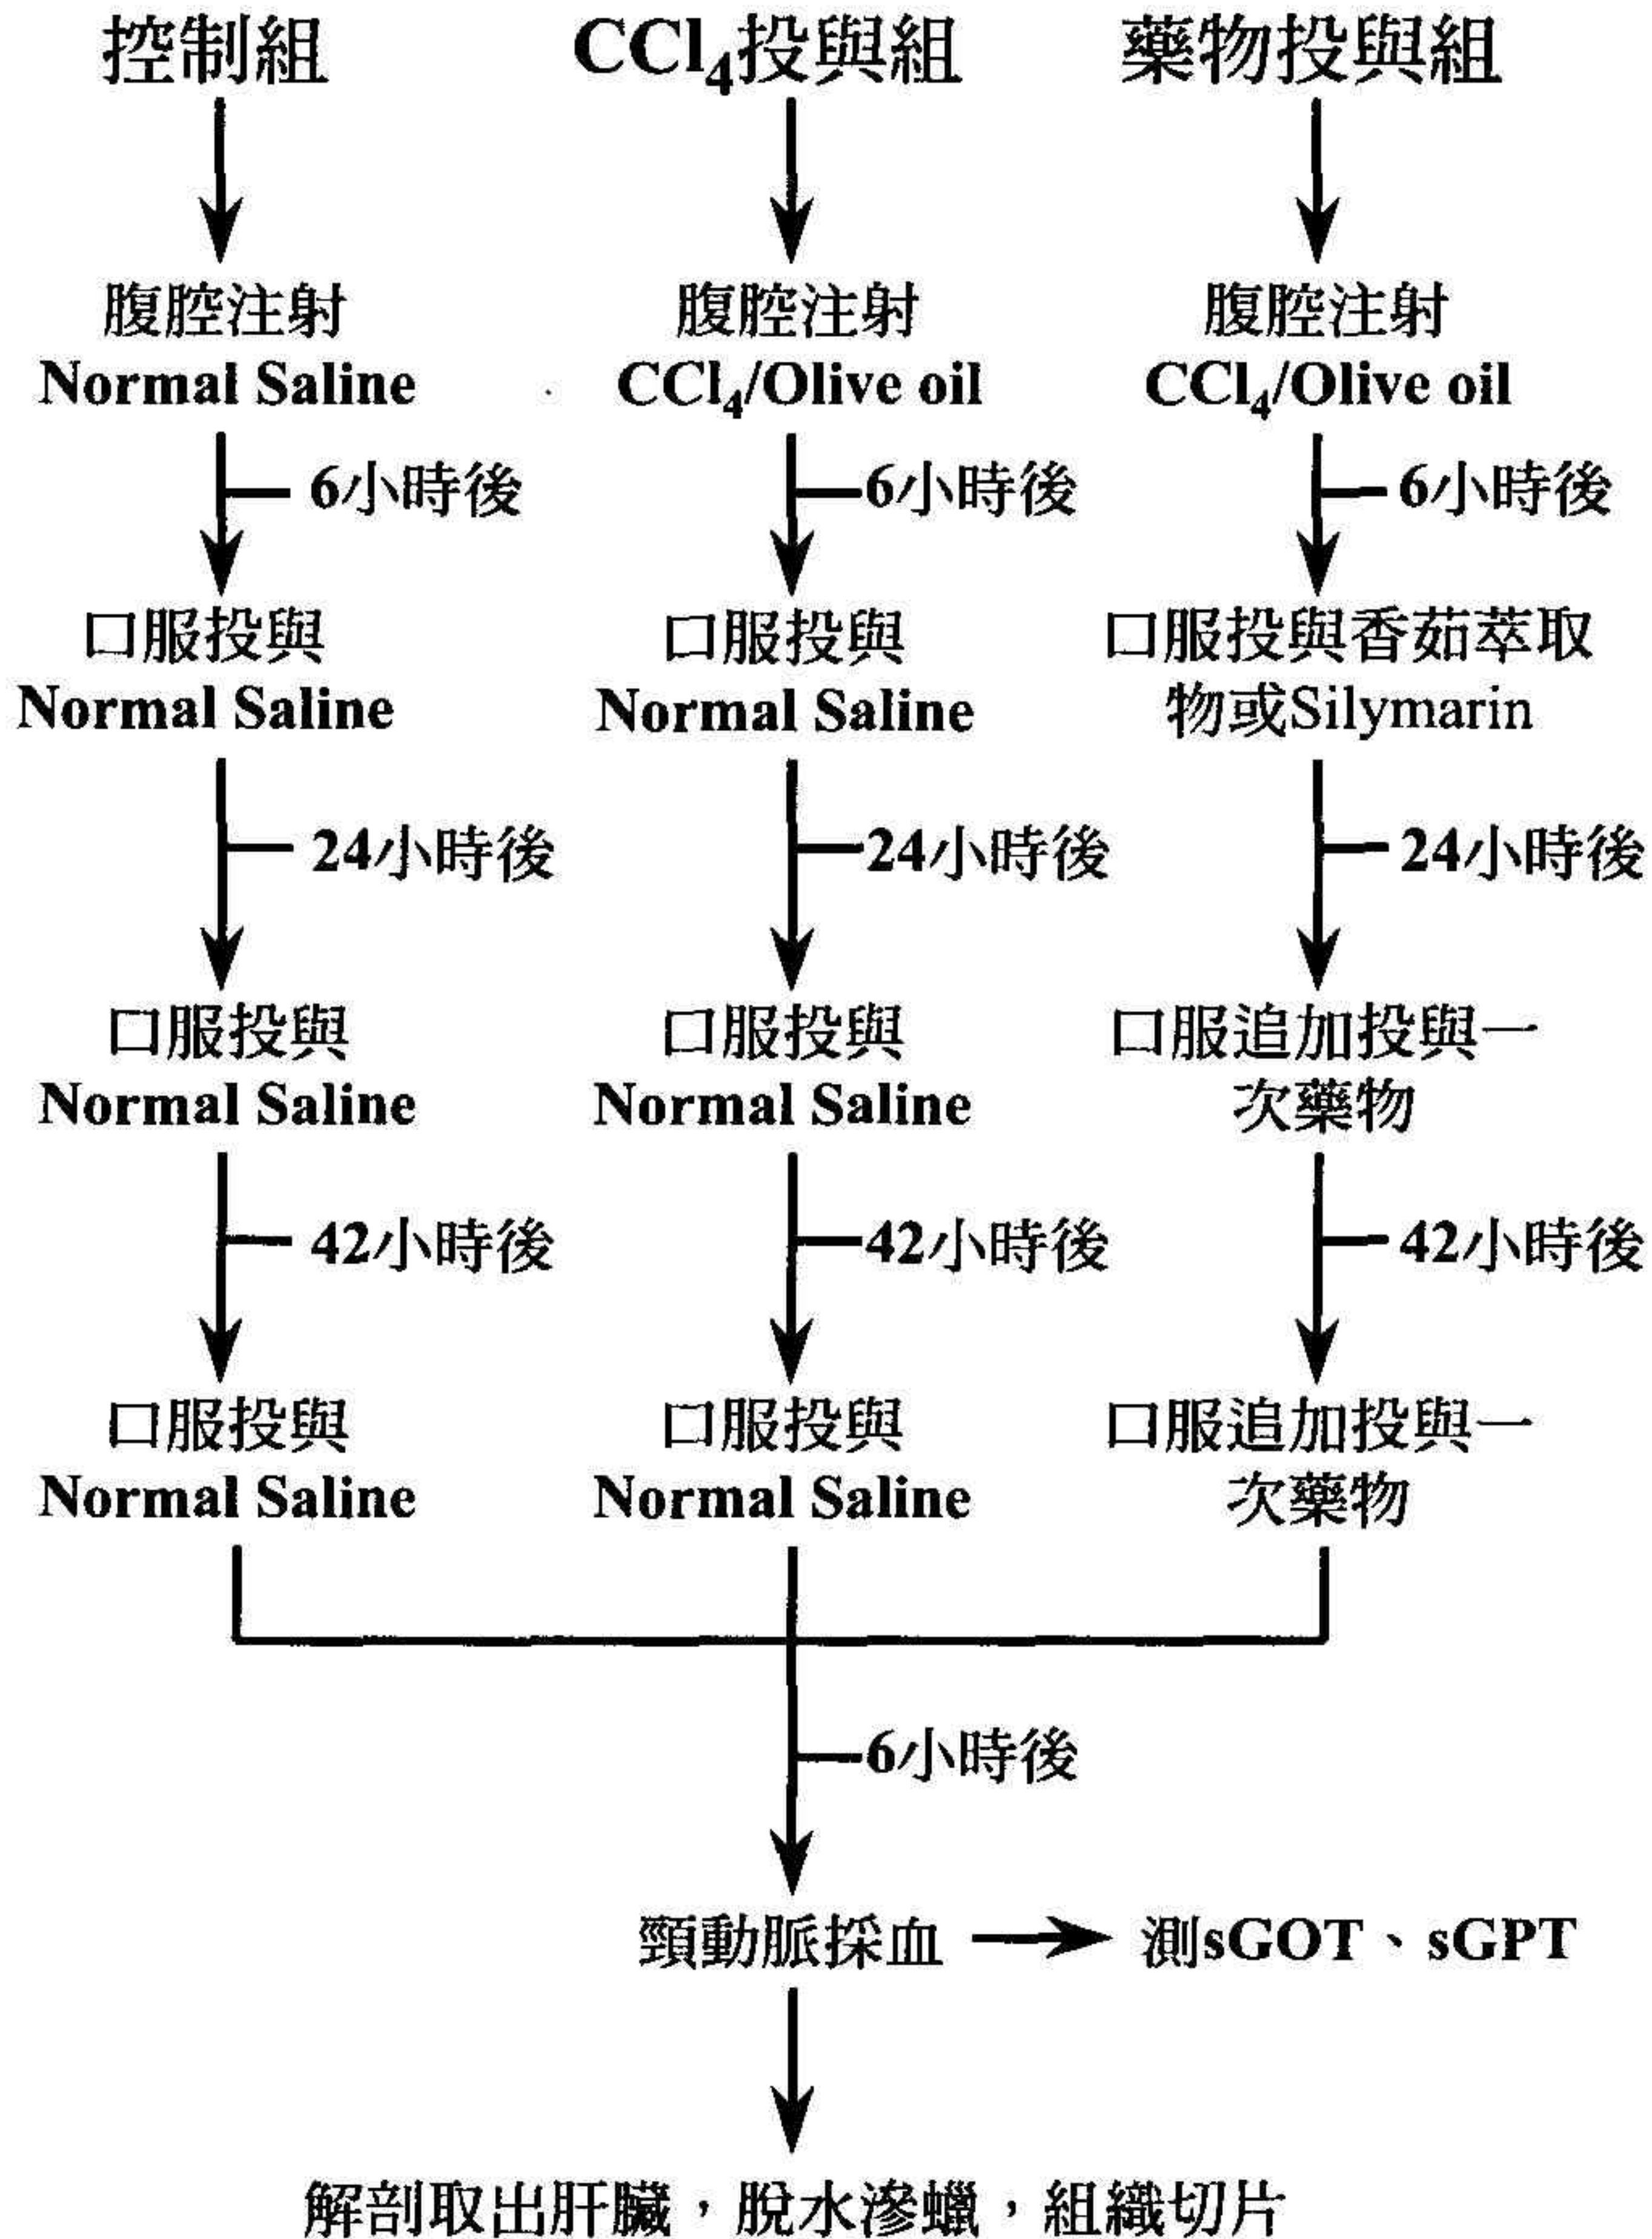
控制組

腹腔注射
Normal Saline

6小時後

口服投與
Normal Saline

24小時後

口服投與
Normal Saline

42小時後

口服投與
Normal Saline

$CCl_4$投與組

腹腔注射
$CCl_4$/Olive oil

6小時後

口服投與
Normal Saline

24小時後

口服投與
Normal Saline

42小時後

口服投與
Normal Saline

藥物投與組

腹腔注射
$CCl_4$/Olive oil

6小時後

口服投與香茹萃取物或Silymarin

24小時後

口服追加投與一次藥物

42小時後

口服追加投與一次藥物

6小時後

頸動脈採血

測sGOT、sGPT

解剖取出肝臟，脫水滲蠟，組織切片